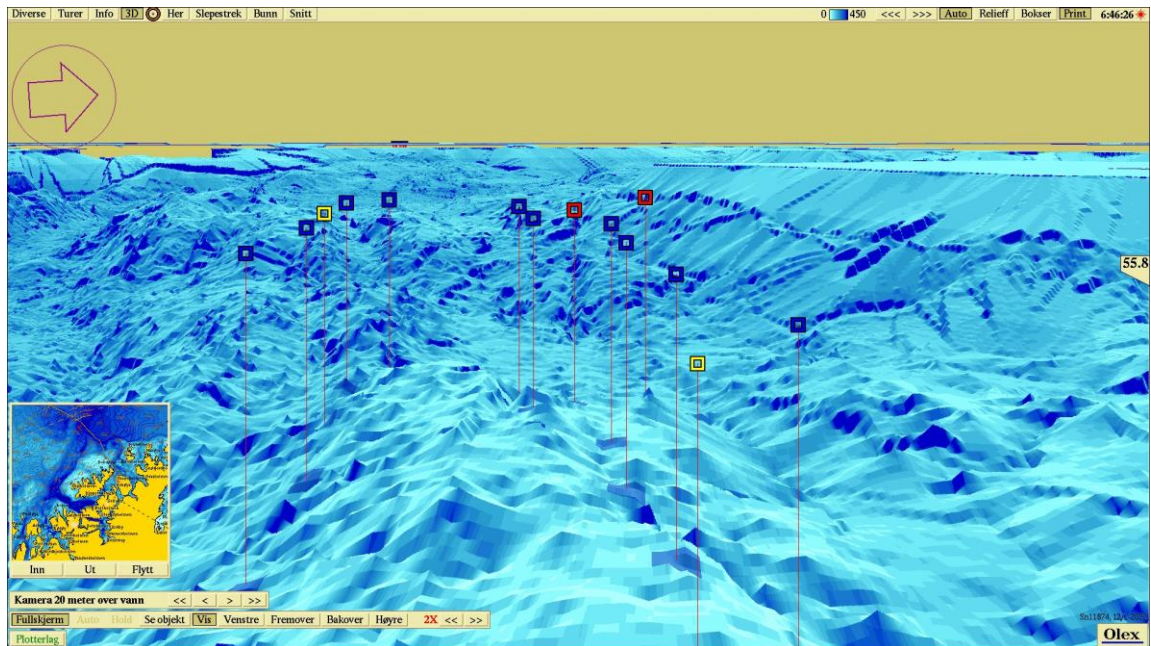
Diverse Turer Info 3D Her Slepestrek Bunn Snitt

0 450 <<< >>> Auto Relieff Bokser Print 6:46:26

55.8

Inn Ut Flytt

Kamera 20 meter over vann << < > >>

Fullskjerm Auto Hold Se objekt Vis Venstre Fremover Bakover Høyre 2X << >>

Plotterlag

Sn11874, 12/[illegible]

Olex